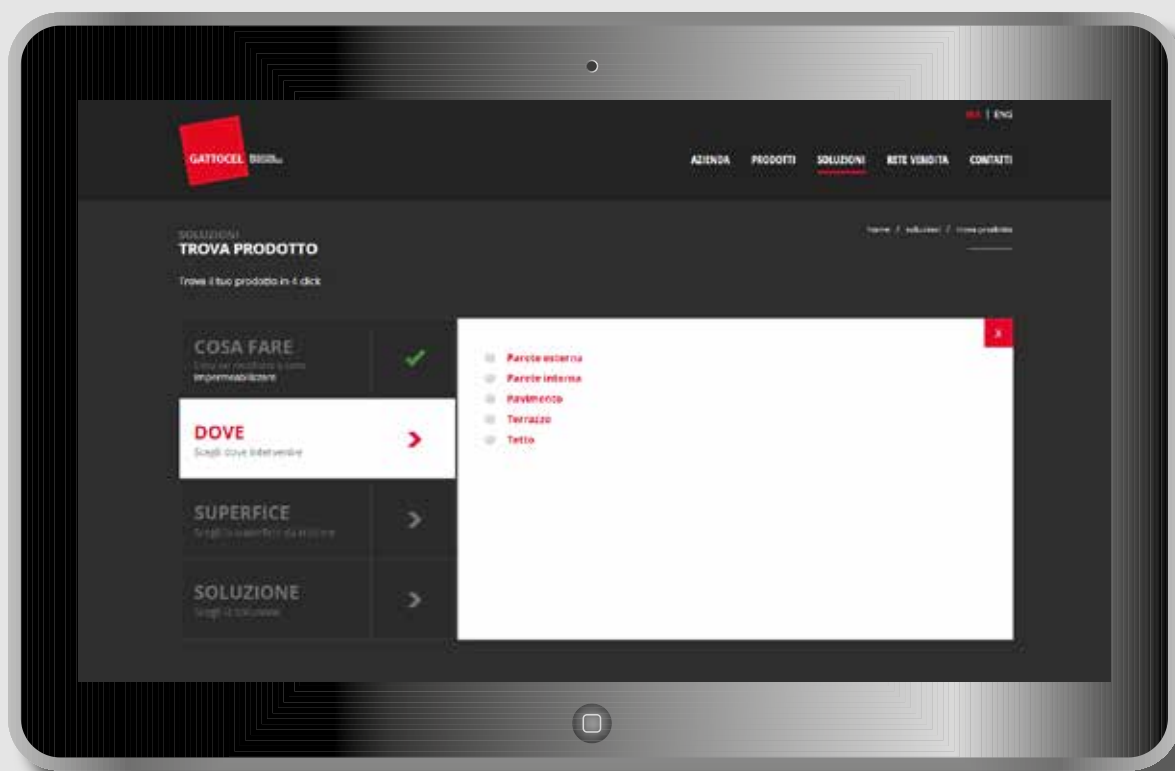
ITA | ENG

GATTOCEL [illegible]

AZIENDA PRODOTTI SOLUZIONI RETE VENDITA CONTATTI

SOLUZIONI
TROVA PRODOTTO

Home / soluzioni / trova prodotto

Trova il tuo prodotto in 4 click

COSA FARE
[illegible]
impermeabilizzare

DOVE
Scegli dove intervenire

SUPERFICE
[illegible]

SOLUZIONE
Scegli la soluzione

x

Parete esterna
Parete interna
Pavimento
Terrazzo
Tetto